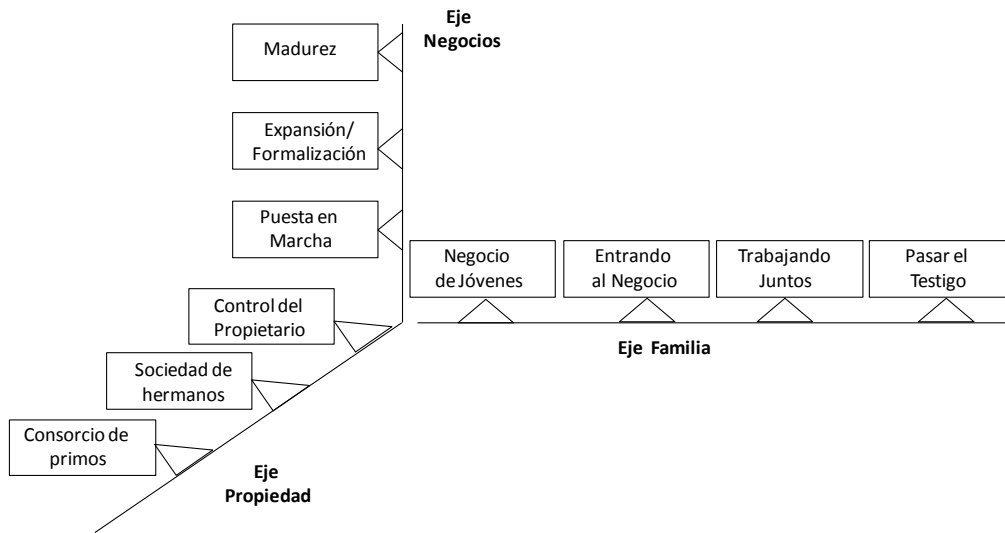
Eje Negocios

Madurez

Expansión/ Formalización

Puesta en Marcha

Negocio de Jóvenes

Entrando al Negocio

Trabajando Juntos

Pasar el Testigo

Eje Familia

Control del Propietario

Sociedad de hermanos

Consorcio de primos

Eje Propiedad